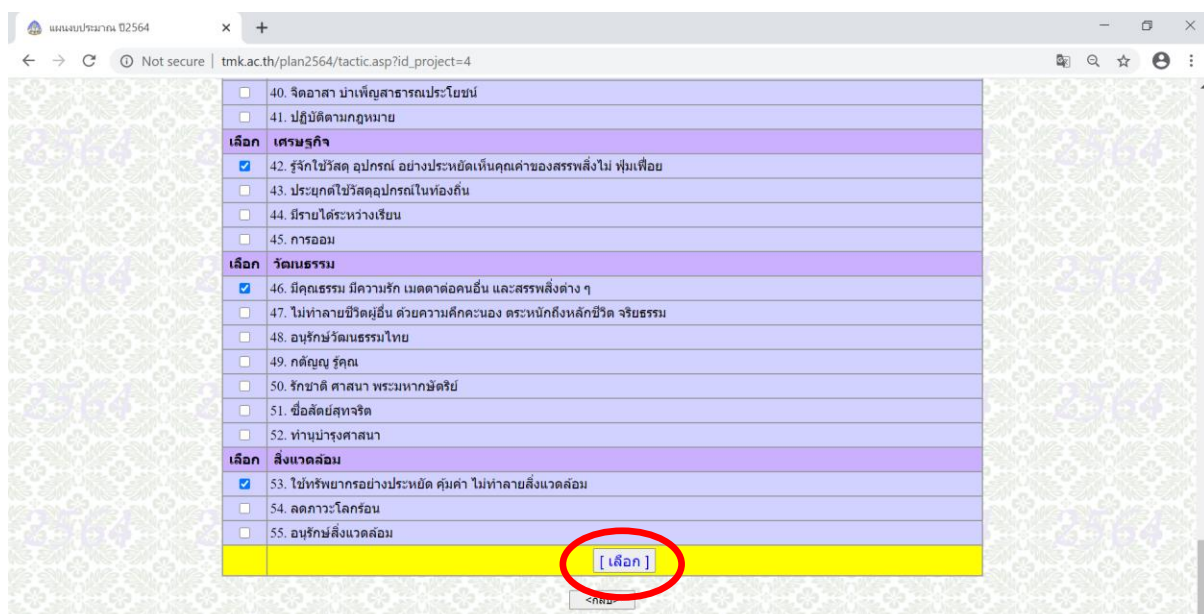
แผนงบประมาณ ปี2564 ×

Not secure | tmk.ac.th/plan2564/tactic.asp?id_project=4

| | 40. จิตอาสา บำเพ็ญสาธารณประโยชน์ |
|---|---|
| | 41. ปฏิบัติตามกฎหมาย |
| เลือก | เศรษฐกิจ |
| ☑ | 42. รู้จักใช้วัสดุ อุปกรณ์ อย่างประหยัดเห็นคุณค่าของสรรพสิ่งไม่ ฟุ่มเฟือย |
| | 43. ประยุกต์ใช้วัสดุอุปกรณ์ในท้องถิ่น |
| | 44. มีรายได้ระหว่างเรียน |
| | 45. การออม |
| เลือก | วัฒนธรรม |
| ☑ | 46. มีคุณธรรม มีความรัก เมตตาต่อคนอื่น และสรรพสิ่งต่าง ๆ |
| | 47. ไม่ทำลายชีวิตผู้อื่น ด้วยความคึกคะนอง ตระหนักถึงหลักชีวิต จริยธรรม |
| | 48. อนุรักษ์วัฒนธรรมไทย |
| | 49. กตัญญู รู้คุณ |
| | 50. รักชาติ ศาสนา พระมหากษัตริย์ |
| | 51. ซื่อสัตย์สุจริต |
| | 52. ทำนุบำรุงศาสนา |
| เลือก | สิ่งแวดล้อม |
| ☑ | 53. ใช้ทรัพยากรอย่างประหยัด คุ้มค่า ไม่ทำลายสิ่งแวดล้อม |
| | 54. ลดภาวะโลกร้อน |
| | 55. อนุรักษ์สิ่งแวดล้อม |
| | [ เลือก ] |

<กลับ>